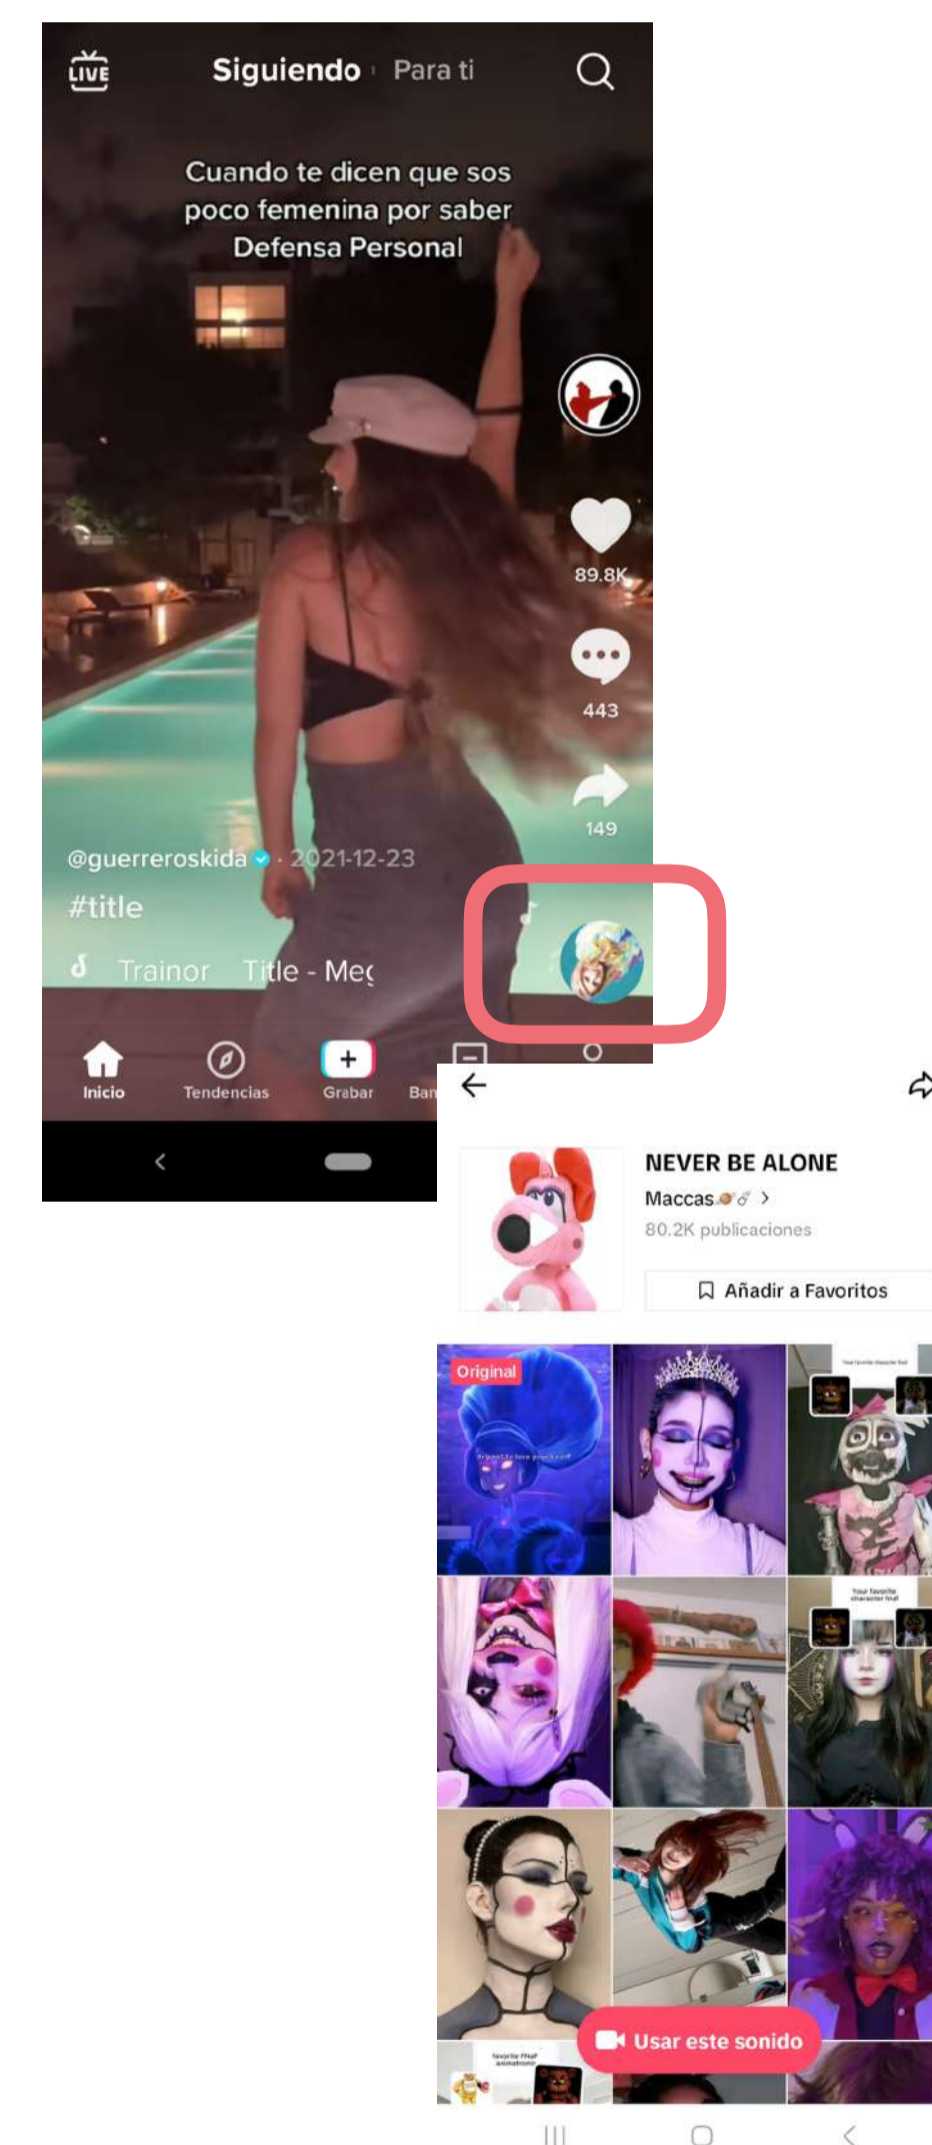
LIVE

Siguiendo | Para ti

Cuando te dicen que sos poco femenina por saber Defensa Personal

89.8K

443

149

@guerreroskida · 2021-12-23

#title

Trainor Title - Meg

Inicio
Tendencias
Grabar
Ban

NEVER BE ALONE

Maccas

80.2K publicaciones

Añadir a Favoritos

Original

Usar este sonido